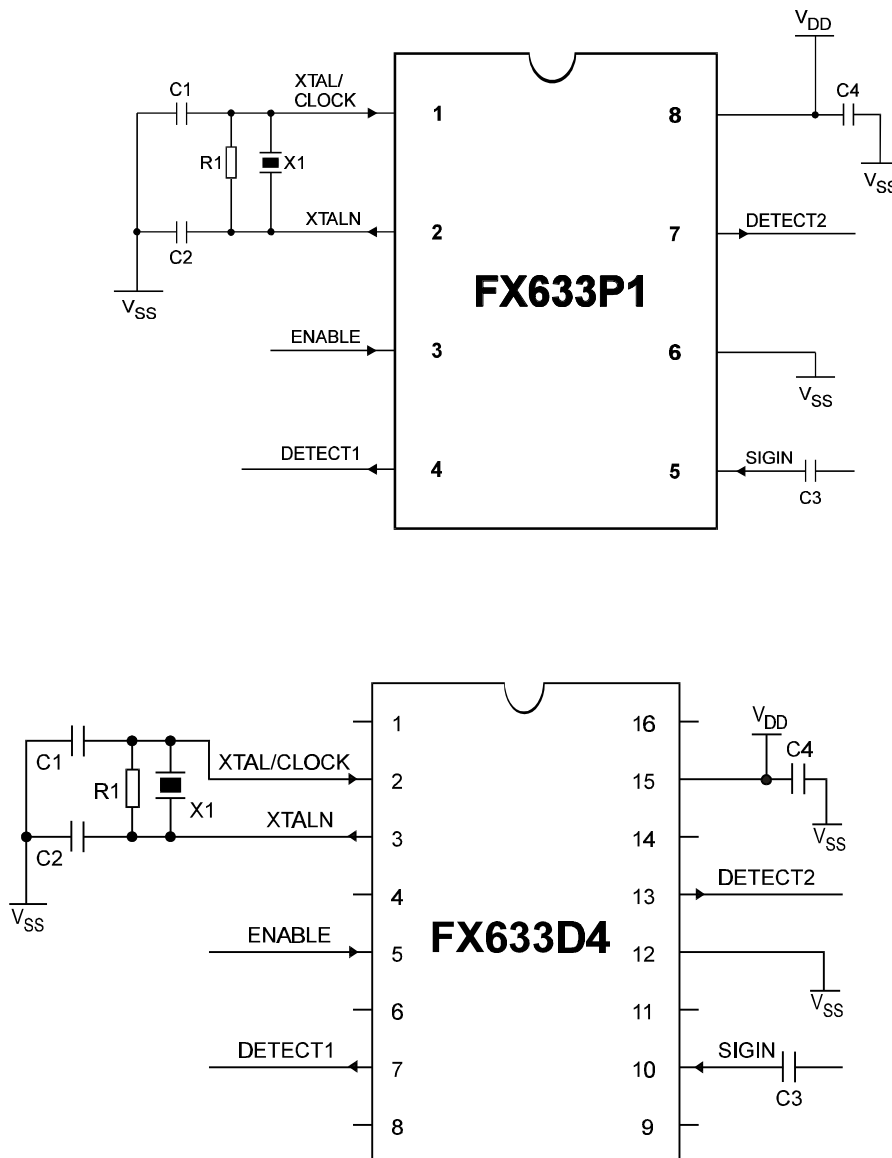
$V_{DD}$
C1
XTAL/ CLOCK
1
8
C4
R1
X1
$V_{SS}$
XTALN
2
7
DETECT2
C2
FX633P1
$V_{SS}$
ENABLE
3
6
$V_{SS}$
DETECT1
4
5
SIGIN
C3

1
16
$V_{DD}$
C1
C4
XTAL/CLOCK
2
15
R1
X1
XTALN
3
14
$V_{SS}$
C2
4
13
DETECT2
$V_{SS}$
ENABLE
5
FX633D4
12
$V_{SS}$
6
11
DETECT1
7
10
SIGIN
C3
8
9